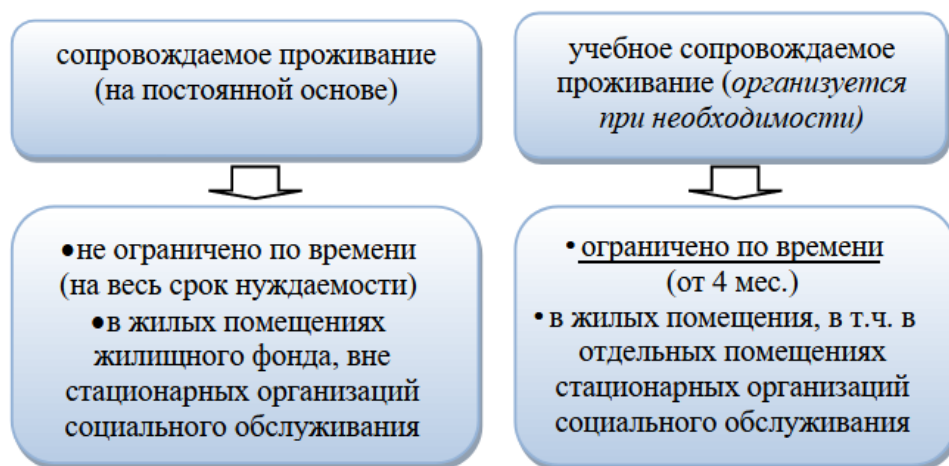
сопровождаемое проживание (на постоянной основе)

•не ограничено по времени (на весь срок нуждаемости)
•в жилых помещениях жилищного фонда, вне стационарных организаций социального обслуживания

учебное сопровождаемое проживание (*организуется при необходимости)*

• ограничено по времени (от 4 мес.)
• в жилых помещения, в т.ч. в отдельных помещениях стационарных организаций социального обслуживания